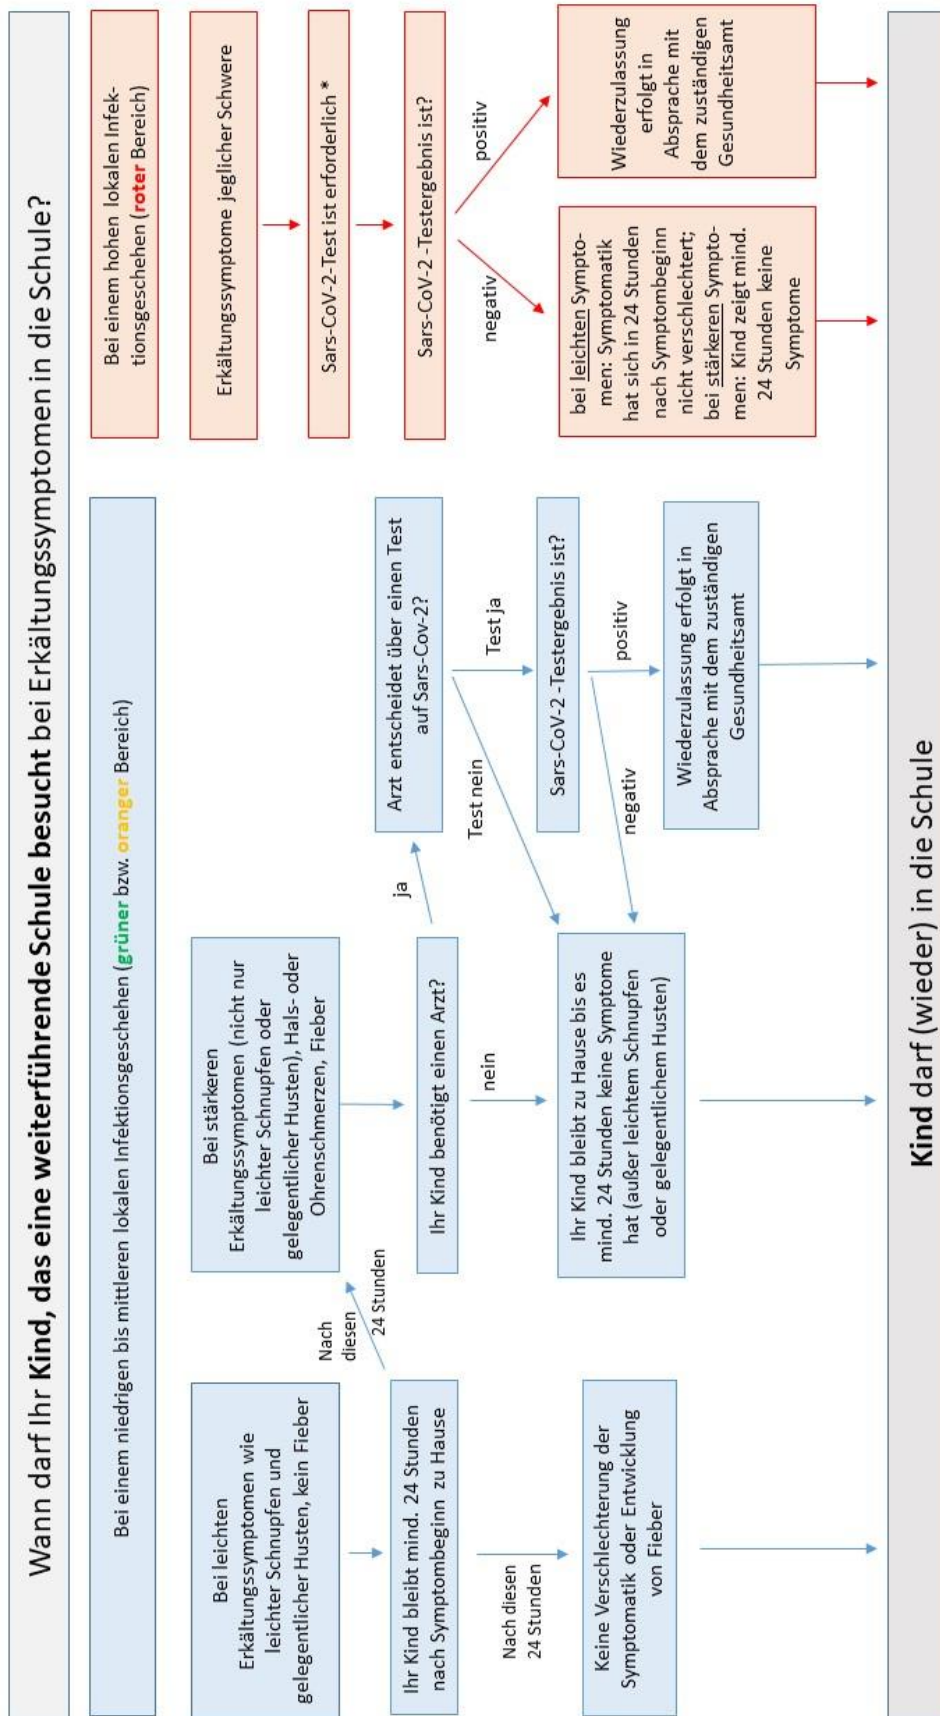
Wann darf Ihr **Kind, das eine weiterführende Schule besucht** bei Erkältungssymptomen in die Schule?

Bei einem niedrigen bis mittleren lokalen Infektionsgeschehen (grüner bzw. oranger Bereich)

Bei leichten Erkältungssymptomen wie leichter Schnupfen und gelegentlicher Husten, kein Fieber

Ihr Kind bleibt mind. 24 Stunden nach Symptombeginn zu Hause

Nach diesen 24 Stunden

Keine Verschlechterung der Symptomatik oder Entwicklung von Fieber

Nach diesen 24 Stunden

Bei stärkeren Erkältungssymptomen (nicht nur leichter Schnupfen oder gelegentlicher Husten), Hals- oder Ohrenschmerzen, Fieber

Ihr Kind benötigt einen Arzt?

ja

nein

Arzt entscheidet über einen Test auf Sars-Cov-2?

Test ja

Test nein

Sars-CoV-2 -Testergebnis ist?

positiv

negativ

Wiederzulassung erfolgt in Absprache mit dem zuständigen Gesundheitsamt

Ihr Kind bleibt zu Hause bis es mind. 24 Stunden keine Symptome hat (außer leichtem Schnupfen oder gelegentlichem Husten)

Bei einem hohen lokalen Infektionsgeschehen (roter Bereich)

Erkältungssymptome jeglicher Schwere

Sars-CoV-2-Test ist erforderlich *

Sars-CoV-2 -Testergebnis ist?

positiv

negativ

Wiederzulassung erfolgt in Absprache mit dem zuständigen Gesundheitsamt

bei leichten Symptomen: Symptomatik hat sich in 24 Stunden nach Symptombeginn nicht verschlechtert; bei stärkeren Symptomen: Kind zeigt mind. 24 Stunden keine Symptome

**Kind** darf (wieder) in die Schule